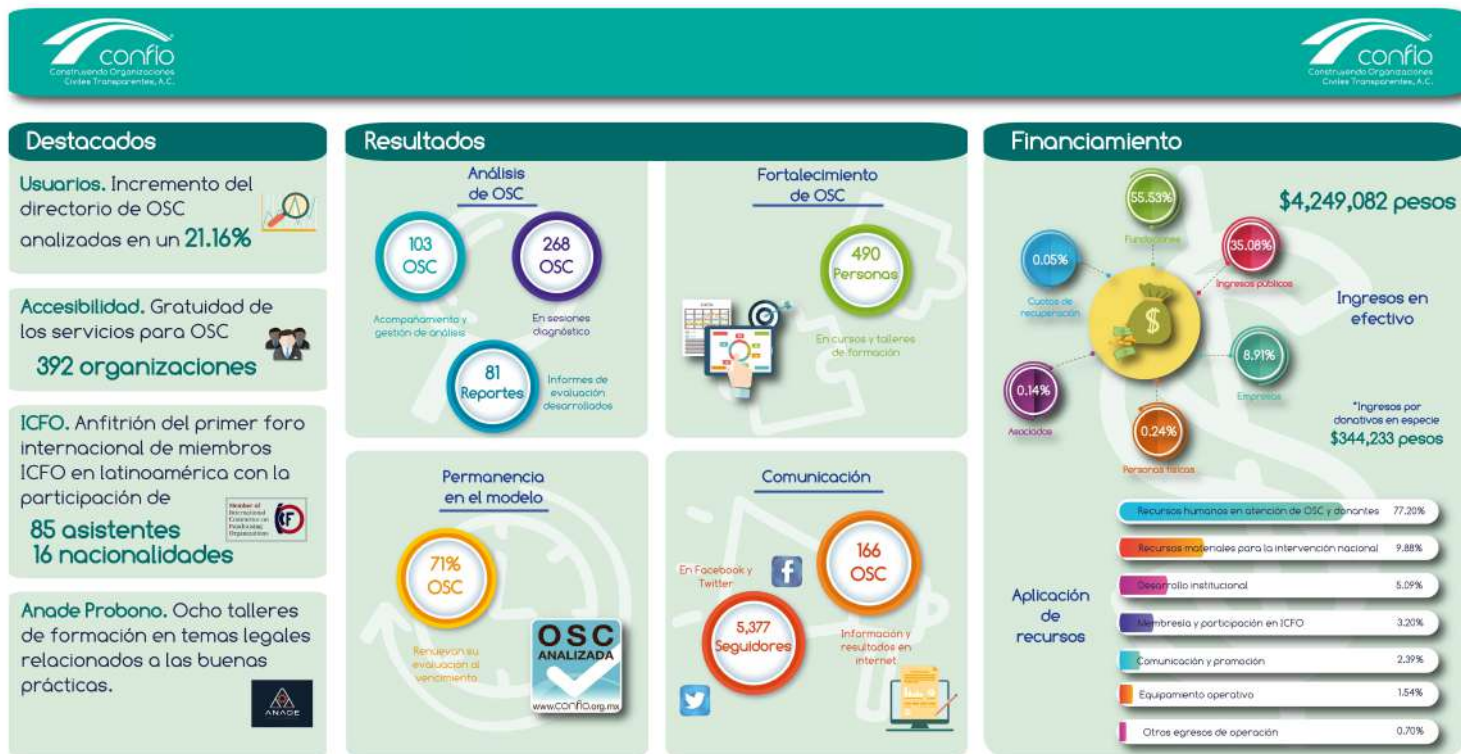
confio
Construyendo Organizaciones Civiles Transparentes, A.C.

confio
Construyendo Organizaciones Civiles Transparentes, A.C.

Destacados

Usuarios. Incremento del directorio de OSC analizadas en un 21.16%

Accesibilidad. Gratuidad de los servicios para OSC
392 organizaciones

ICFO. Anfitrión del primer foro internacional de miembros ICFO en latinoamérica con la participación de
85 asistentes
16 nacionalidades

Member of International Committee on Fundraising Organizations

Anade Probono. Ocho talleres de formación en temas legales relacionados a las buenas prácticas.

ANADE

Resultados

Análisis de OSC
103 OSC
Acompañamiento y gestión de análisis
268 OSC
En sesiones diagnóstico
81 Reportes
Informes de evaluación desarrollados

Fortalecimiento de OSC
490 Personas
En cursos y talleres de formación

Permanencia en el modelo
71% OSC
Renuevan su evaluación al vencimiento
OSC ANALIZADA
www.confio.org.mx

Comunicación
En Facebook y Twitter
5,377 Seguidores
166 OSC
Información y resultados en internet

Financiamiento

55.53%
Fundaciones
0.05%
Cuotas de recuperación
35.08%
Ingresos públicos
8.91%
Empresas
0.14%
Asociados
0.24%
Personas físicas

$4,249,082 pesos
Ingresos en efectivo
*Ingresos por donativos en especie
$344,233 pesos

Aplicación de recursos

| Recursos humanos en atención de OSC y donantes | 77.20% |
|---|---|
| Recursos materiales para la intervención nacional | 9.88% |
| Desarrollo institucional | 5.09% |
| Membresía y participación en ICFO | 3.20% |
| Comunicación y promoción | 2.39% |
| Equipamiento operativo | 1.54% |
| Otros egresos de operación | 0.70% |